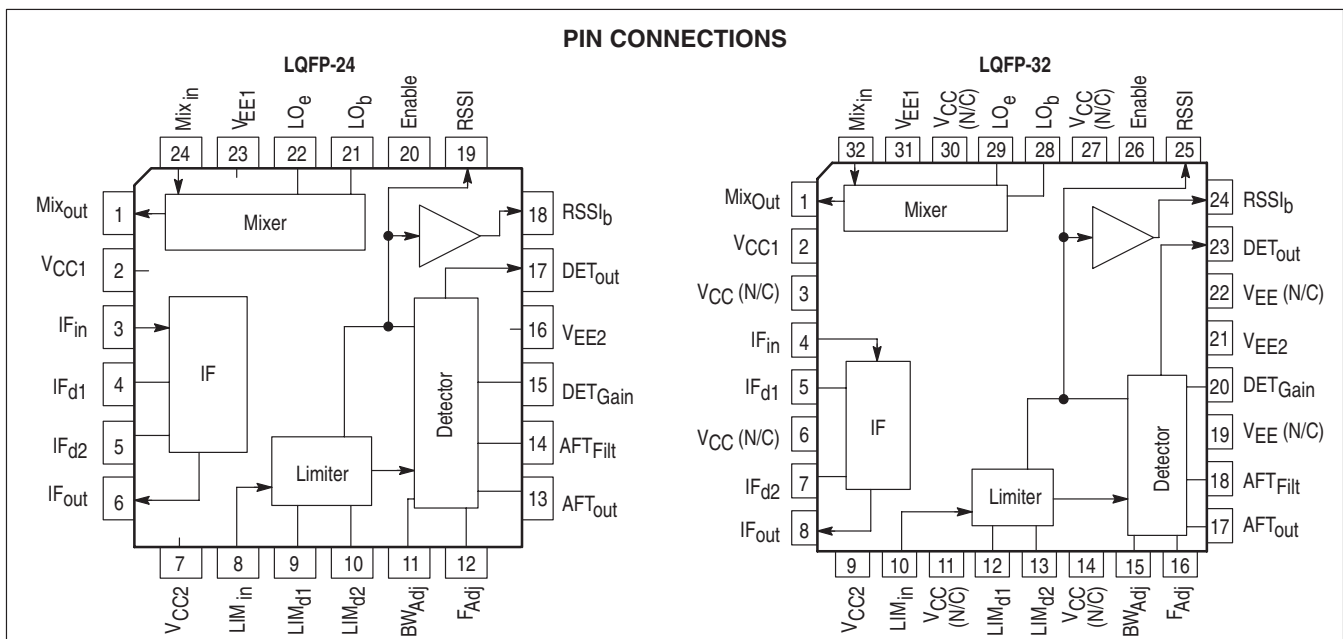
PIN CONNECTIONS

LQFP-24

$Mix_{in}$ 24
$V_{EE1}$ 23
$LO_e$ 22
$LO_b$ 21
Enable 20
RSSI 19

$Mix_{out}$ 1
$V_{CC1}$ 2
$IF_{in}$ 3
$IF_{d1}$ 4
$IF_{d2}$ 5
$IF_{out}$ 6

Mixer
IF
Limiter
Detector

18 $RSSI_b$
17 $DET_{out}$
16 $V_{EE2}$
15 $DET_{Gain}$
14 $AFT_{Filt}$
13 $AFT_{out}$

7 $V_{CC2}$
8 $LIM_{in}$
9 $LIM_{d1}$
10 $LIM_{d2}$
11 $BW_{Adj}$
12 $F_{Adj}$

LQFP-32

$Mix_{in}$ 32
$V_{EE1}$ 31
$V_{CC}$ (N/C) 30
$LO_e$ 29
$LO_b$ 28
$V_{CC}$ (N/C) 27
Enable 26
RSSI 25

$Mix_{Out}$ 1
$V_{CC1}$ 2
$V_{CC}$ (N/C) 3
$IF_{in}$ 4
$IF_{d1}$ 5
$V_{CC}$ (N/C) 6
$IF_{d2}$ 7
$IF_{out}$ 8

Mixer
IF
Limiter
Detector

24 $RSSI_b$
23 $DET_{out}$
22 $V_{EE}$ (N/C)
21 $V_{EE2}$
20 $DET_{Gain}$
19 $V_{EE}$ (N/C)
18 $AFT_{Filt}$
17 $AFT_{out}$

9 $V_{CC2}$
10 $LIM_{in}$
11 $V_{CC}$ (N/C)
12 $LIM_{d1}$
13 $LIM_{d2}$
14 $V_{CC}$ (N/C)
15 $BW_{Adj}$
16 $F_{Adj}$